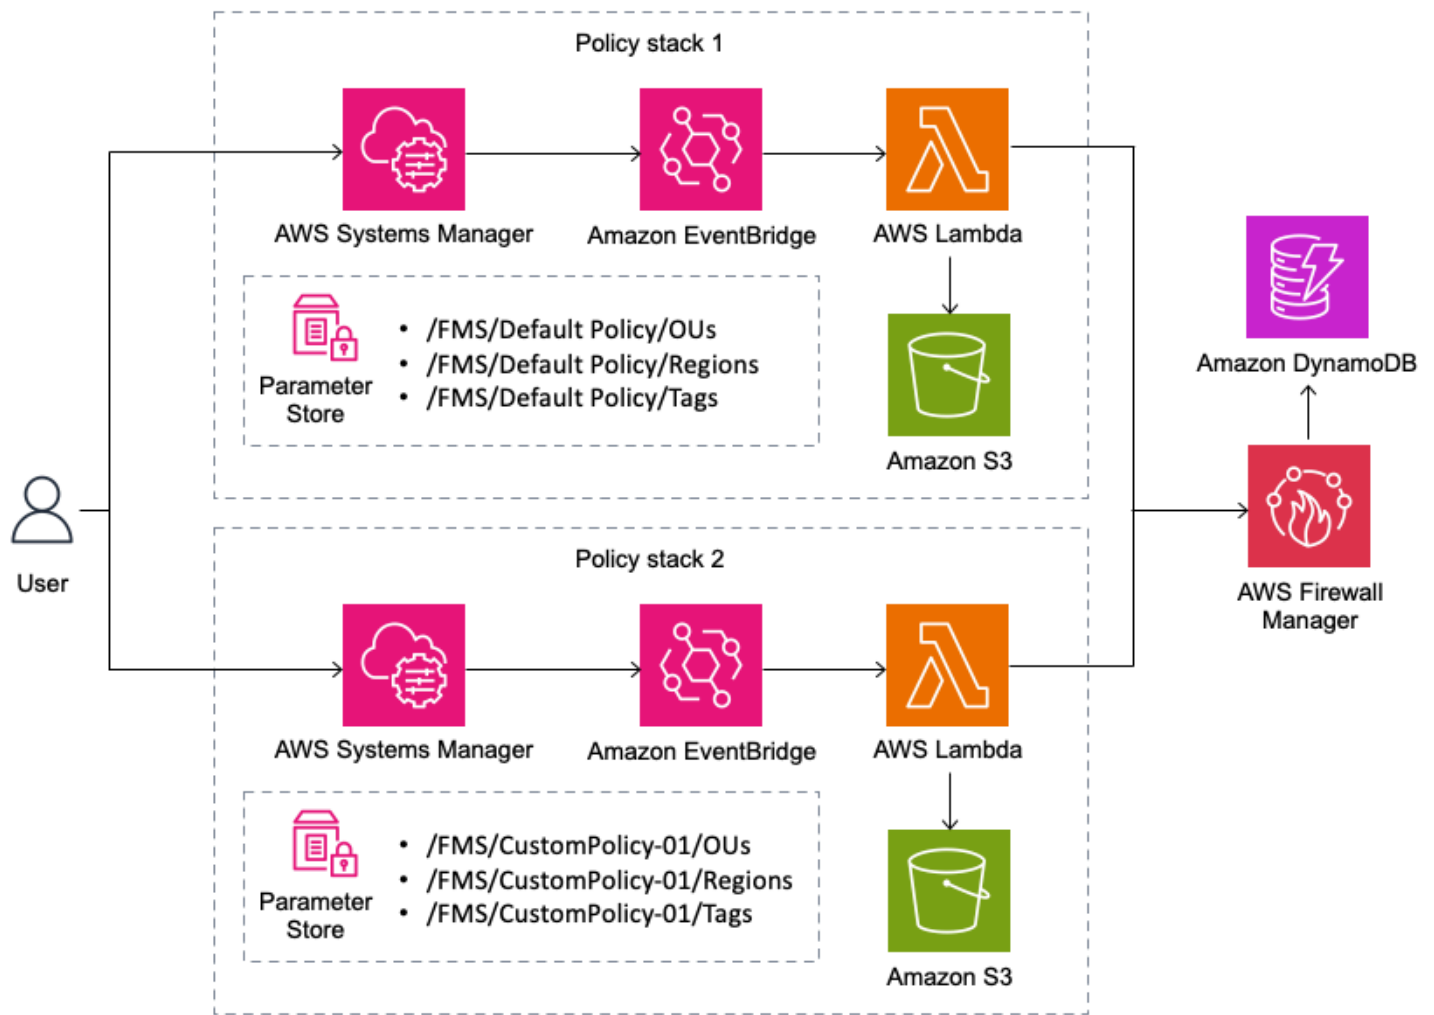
Policy stack 1

AWS Systems Manager

Amazon EventBridge

AWS Lambda

Parameter Store

- /FMS/Default Policy/OUs
- /FMS/Default Policy/Regions
- /FMS/Default Policy/Tags

Amazon S3

Amazon DynamoDB

User

AWS Firewall Manager

Policy stack 2

AWS Systems Manager

Amazon EventBridge

AWS Lambda

Parameter Store

- /FMS/CustomPolicy-01/OUs
- /FMS/CustomPolicy-01/Regions
- /FMS/CustomPolicy-01/Tags

Amazon S3